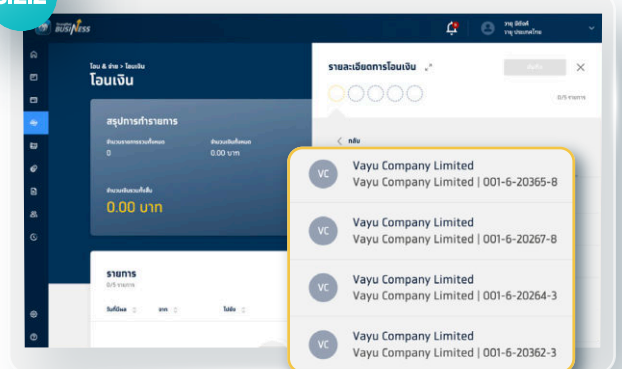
BUSINESS

วายุ มีชัยดี
วายุ ประเทศไทย

โอน & จ่าย > โอนเงิน
โอนเงิน

สรุปการทำรายการ
จำนวนรายการรวมทั้งหมด
0
จำนวนเงินทั้งหมด
0.00 บาท
จำนวนเงินรวมทั้งสิ้น
0.00 บาท

รายการ
0/5 รายการ
วันที่โอน
จาก
ไปยัง

รายละเอียดการโอนเงิน
บันทึก
0/5 รายการ
< กลับ

VC
Vayu Company Limited
Vayu Company Limited | 001-6-20365-8

VC
Vayu Company Limited
Vayu Company Limited | 001-6-20267-8

VC
Vayu Company Limited
Vayu Company Limited | 001-6-20264-3

VC
Vayu Company Limited
Vayu Company Limited | 001-6-20362-3